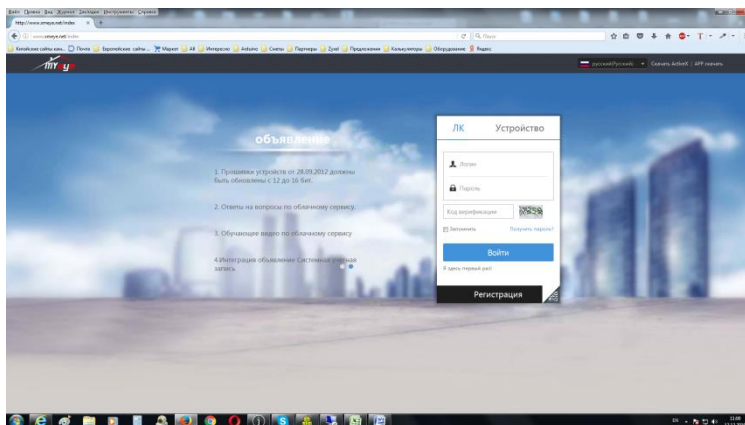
Файл Правка Вид Журнал Закладки Инструменты Справка

http://www.xmeye.net/index

www.xmeye.net/index

Поиск

Китайские сайты как... Почта Европейские сайты... Маркет All Интересно Arduino Схемы Партнеры Zyxel Предложения Калькуляторы Оборудование Яндекс

русский(Русский) Скачать ActiveX / APP скачать

объявление

1. Прошивки устройств от 29.09.2012 должны быть обновлены с 12 до 16 бит.

2. Ответы на вопросы по облачному сервису.

3. Обучающее видео по облачному сервису

4.Интеграция объявление Системная учетная запись

ЛК

Устройство

Логин

Пароль

Код верификации

Запомнить

Получить пароль?

Войти

Я здесь первый раз!

Регистрация

11:08